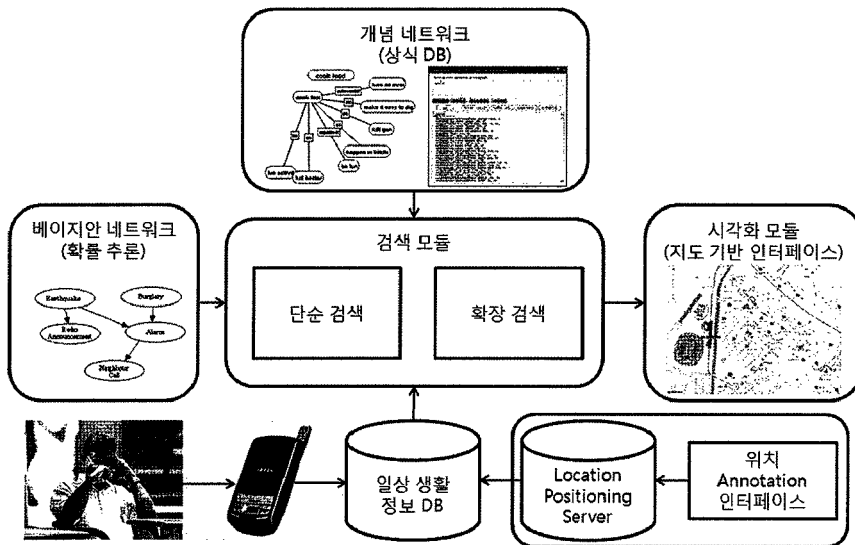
개념 네트워크
(상식 DB)

cook food
have no money
cook food
make it easy to dig
kill gun
happen on battle
fun fun
fun activity
kill bodies

베이지안 네트워크
(확률 추론)

Earthquake
Burglary
Radio Announcement
Alarm
Neighbor Call

검색 모듈

단순 검색

확장 검색

시각화 모듈
(지도 기반 인터페이스)

일상 생활
정보 DB

Location
Positioning
Server

위치
Annotation
인터페이스